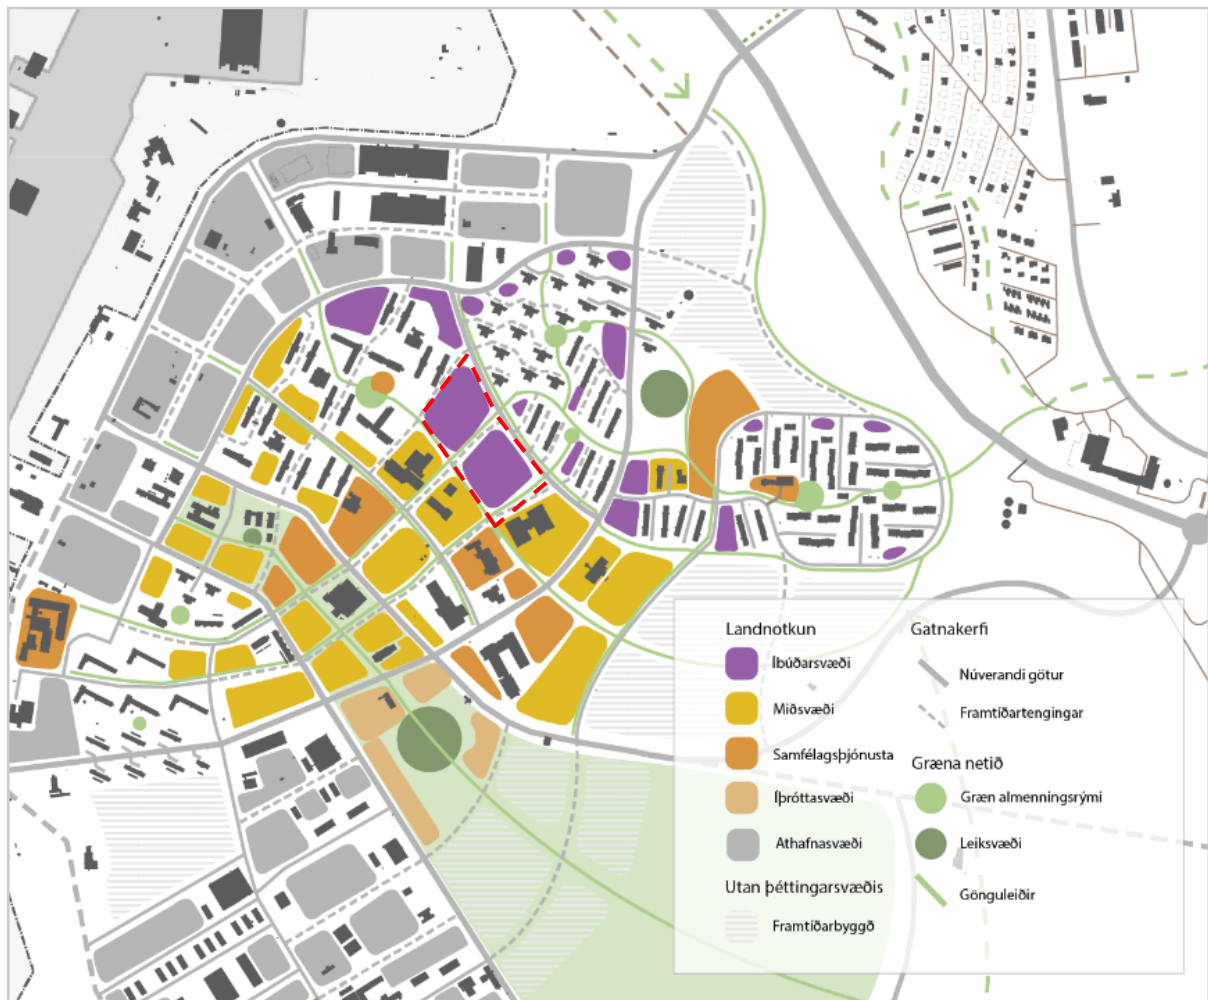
Landnotkun

Íbúðarsvæði

Miðsvæði

Samfélagsþjónusta

Íþróttasvæði

Athafnasvæði

Utan þéttingarsvæðis

Framtíðarbyggð

Gatnakerfi

Núverandi götur

Framtíðartengingar

Græna netið

Græn almenningsrými

Leiksvæði

Gönguleiðir